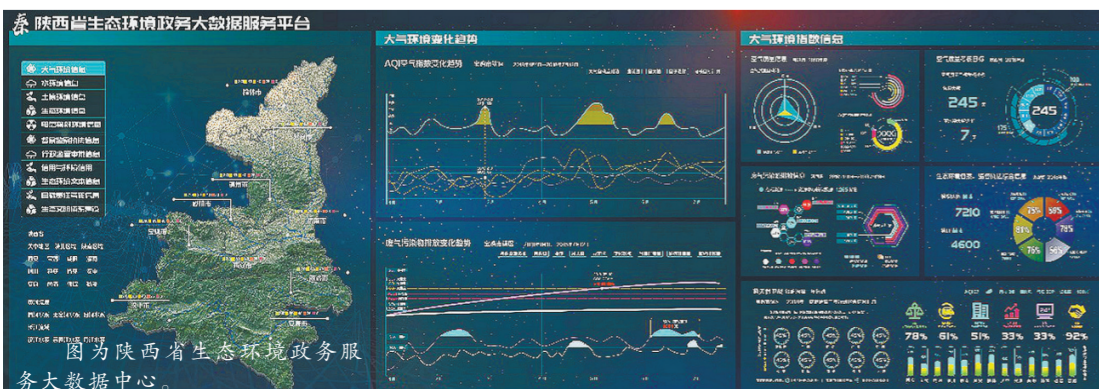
陕西省生态环境政务大数据服务平台

大气环境地图
水环境地图
土壤环境地图
生态环境地图
固废危废环境地图
辐射环境地图
行政监管事件地图
信用与环保地图
生态环境执法地图
自动监控异常地图
生态环保督察地图

榆林市
延安市
铜川市
宝鸡市
安康市
汉中市

大气环境变化趋势
AQI空气质量变化趋势

废气污染物排放变化趋势

大气环境指数信息
245
7
245
7210
4600
58%
78%
81%
75%
56%
75%
78%
61%
51%
33%
33%
92%

图为陕西省生态环境政务服务大数据中心。